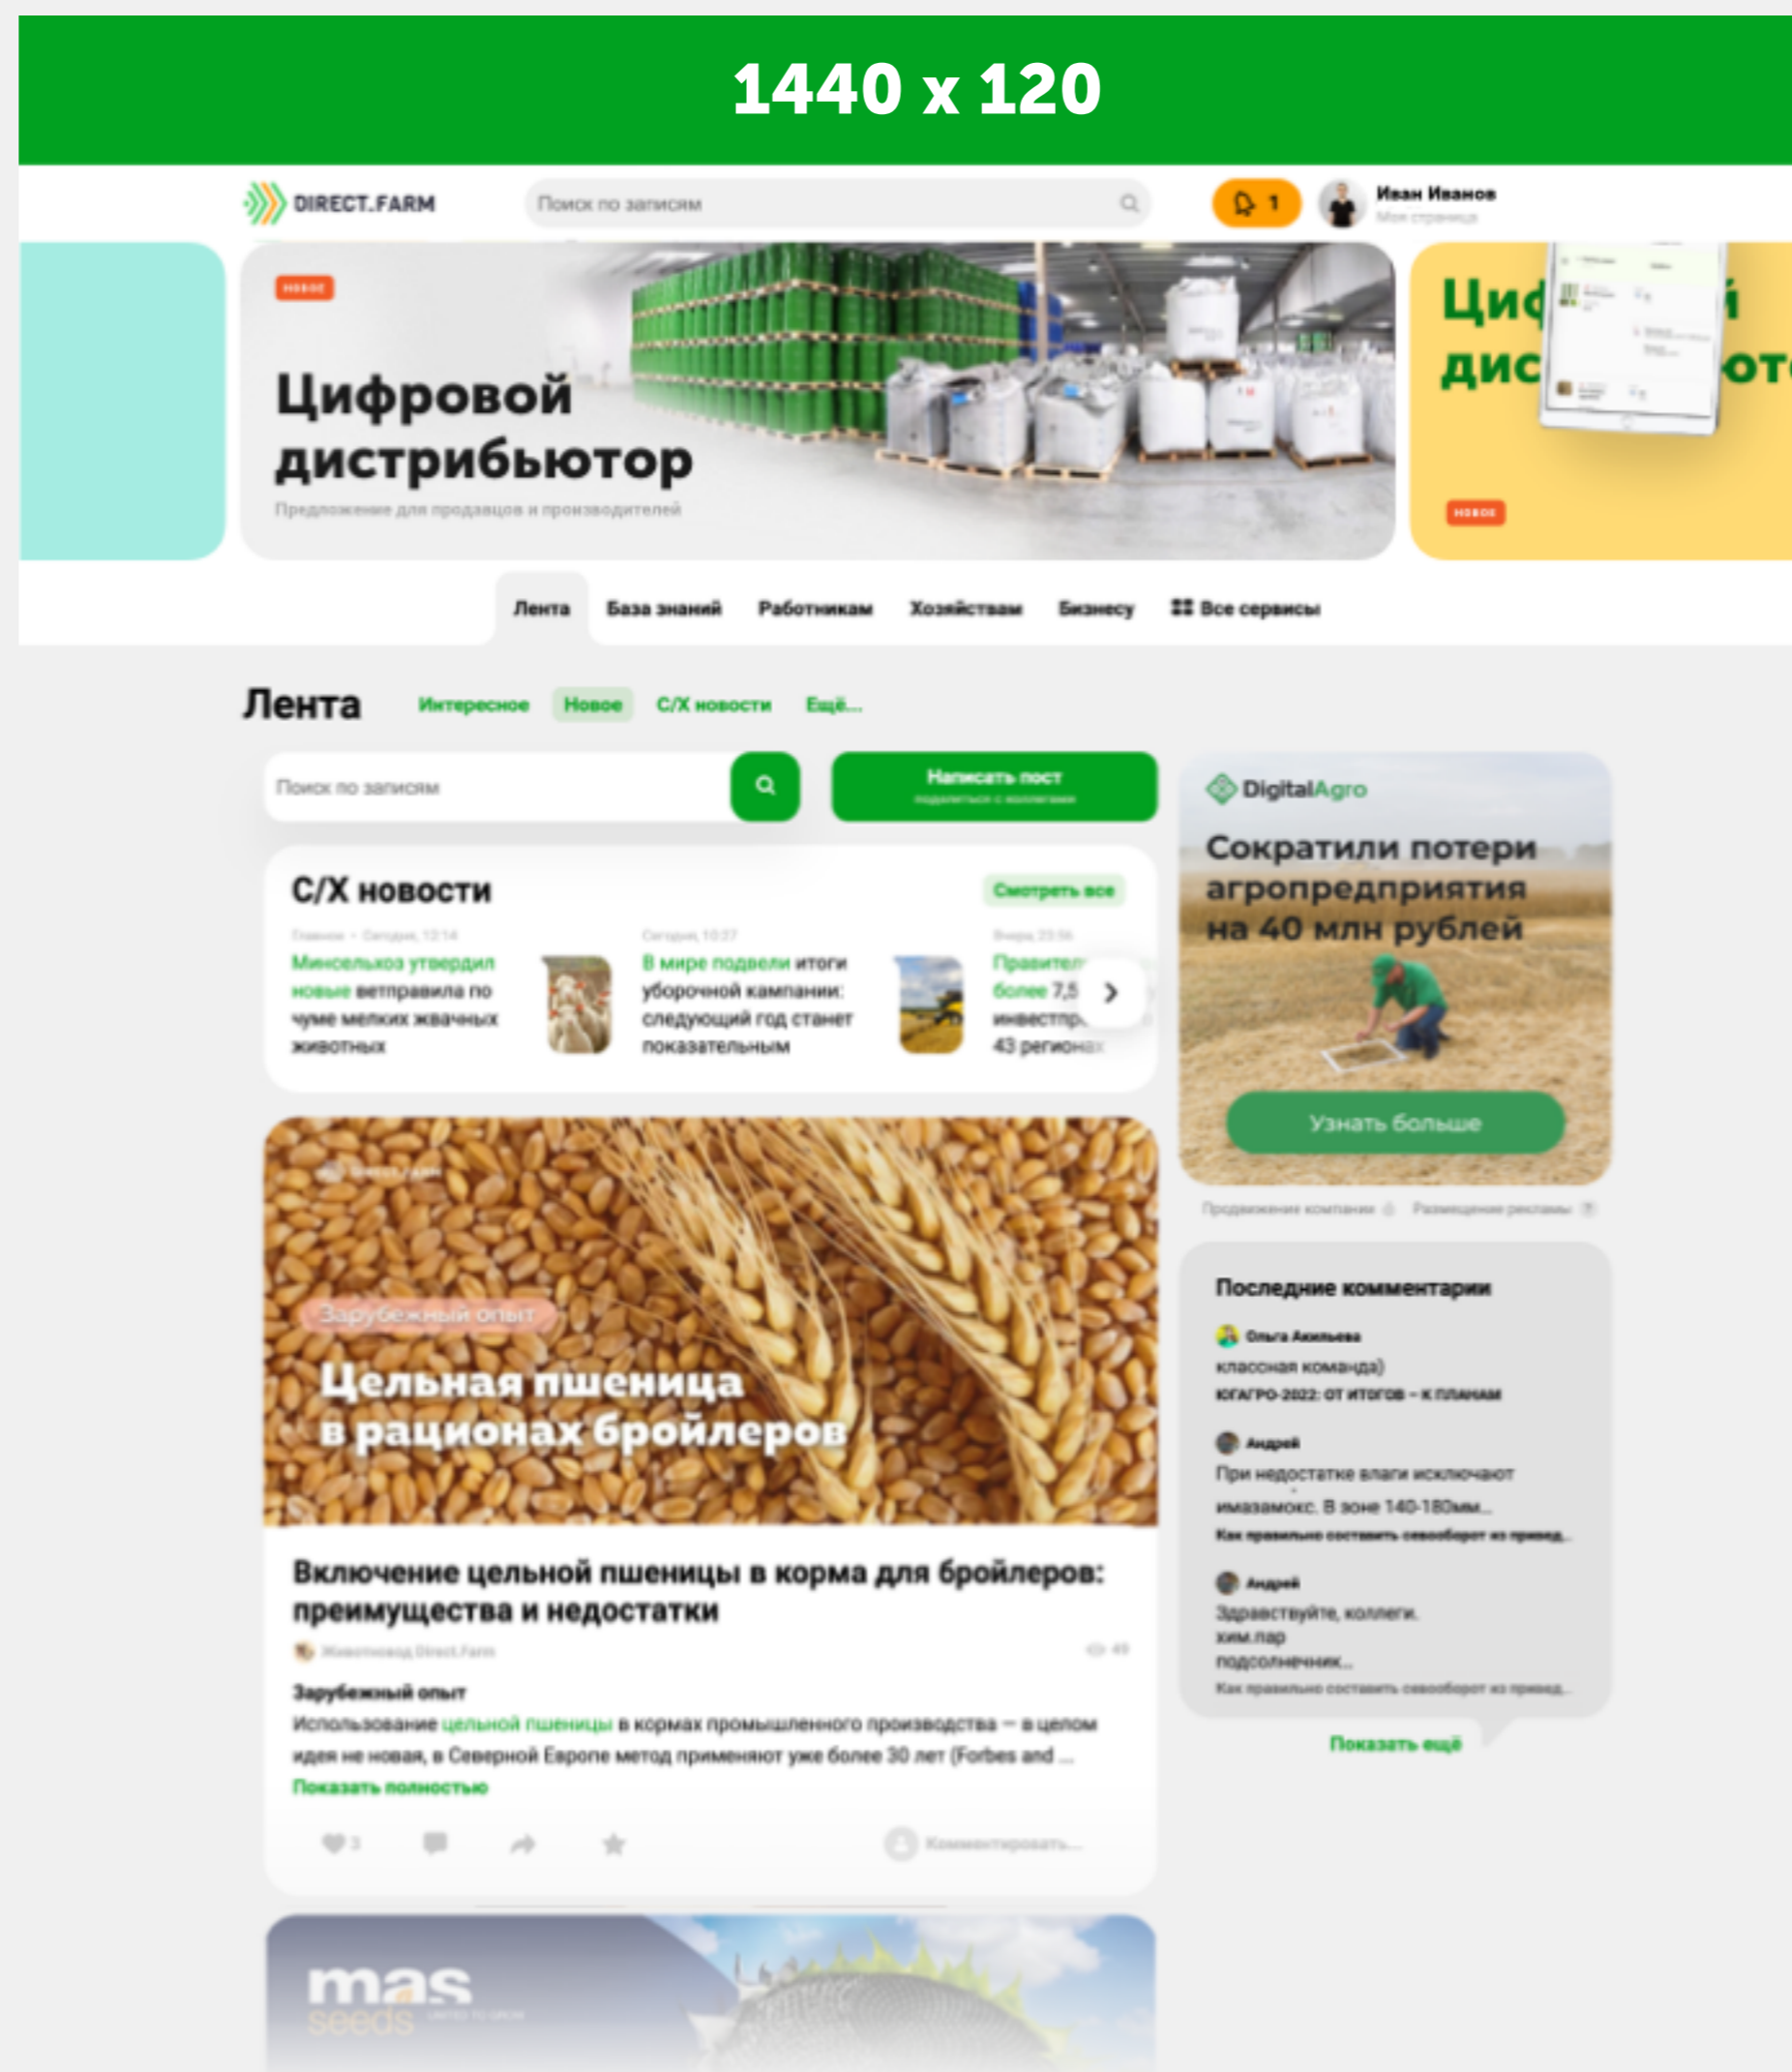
1440 x 120

DIRECT.FARM

Поиск по записям

1

Иван Иванов
Моя страница

НОВОЕ

Цифровой дистрибьютор

Предложение для продавцов и производителей

Циф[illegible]й дис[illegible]от

НОВОЕ

Лента
База знаний
Работникам
Хозяйствам
Бизнесу
Все сервисы

Лента

Интересное
Новое
С/Х новости
Ещё...

Поиск по записям

Написать пост
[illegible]

DigitalAgro

Сократили потери агропредприятия на 40 млн рублей

Узнать больше

Продвижение компании
Размещение рекламы

С/Х новости

Смотреть все

Главное • Сегодня, 12:14
Минсельхоз утвердил новые ветправила по чуме мелких жвачных животных

Сегодня, 10:27
В мире подвели итоги уборочной кампании: следующий год станет показательным

Вчера, 23:56
Правител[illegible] более 7,5 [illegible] инвестпр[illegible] 43 регион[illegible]

Зарубежный опыт

Цельная пшеница в рационах бройлеров

Включение цельной пшеницы в корма для бройлеров: преимущества и недостатки

Животновод Direct.Farm

49

Зарубежный опыт

Использование цельной пшеницы в кормах промышленного производства – в целом идея не новая, в Северной Европе метод применяют уже более 30 лет (Forbes and ...

Показать полностью

3

Комментировать...

Последние комментарии

Ольга Акимова
классная команда)
ЮГАГРО-2022: ОТ ИТОГОВ – К ПЛАНАМ

Андрей
При недостатке влаги исключают имазамокс. В зоне 140-180мм...
Как правильно составить севооборот из прошед...

Андрей
Здравствуйте, коллеги.
хим.пар
подсолнечник...
Как правильно составить севооборот из прошед...

Показать ещё

mas seeds